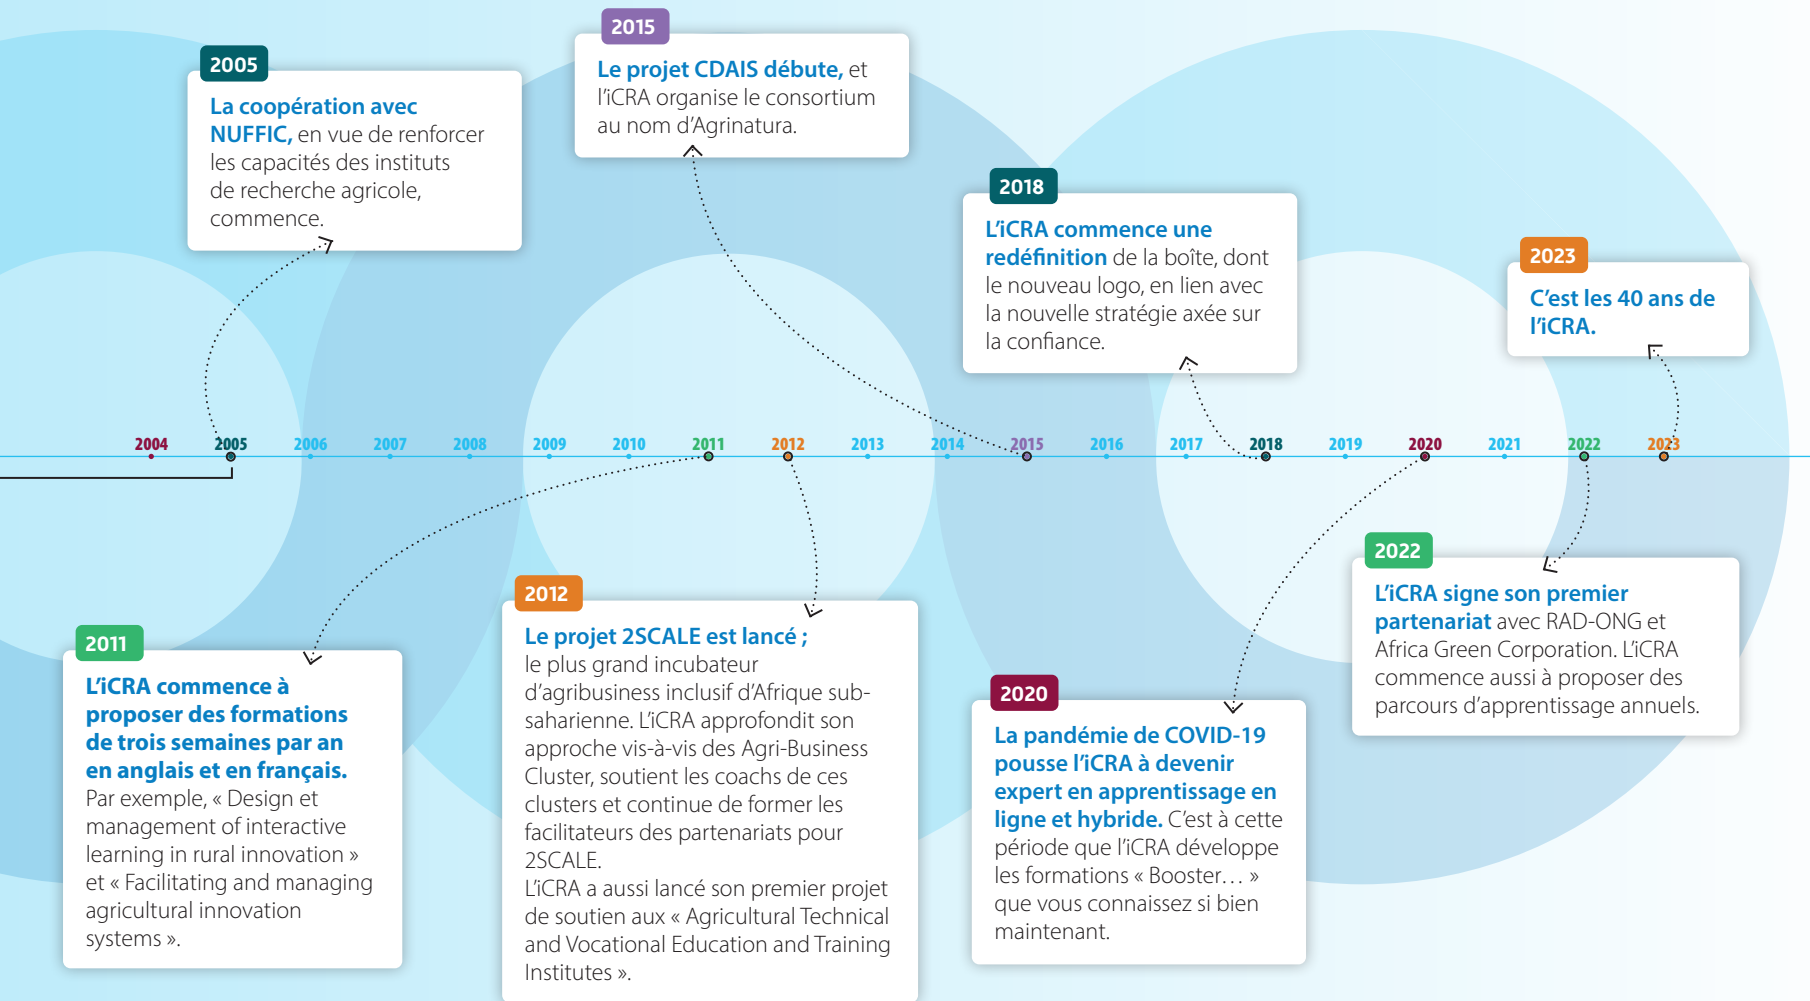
2005

La coopération avec NUFFIC, en vue de renforcer les capacités des instituts de recherche agricole, commence.

2015

Le projet CDAIS débute, et l'iCRA organise le consortium au nom d'Agrinatura.

2018

L'iCRA commence une redéfinition de la boîte, dont le nouveau logo, en lien avec la nouvelle stratégie axée sur la confiance.

2023

C'est les 40 ans de l'iCRA.

2004 2005 2006 2007 2008 2009 2010 2011 2012 2013 2014 2015 2016 2017 2018 2019 2020 2021 2022 2023

2011

L'iCRA commence à proposer des formations de trois semaines par an en anglais et en français. Par exemple, « Design et management of interactive learning in rural innovation » et « Facilitating and managing agricultural innovation systems ».

2012

Le projet 2SCALE est lancé ; le plus grand incubateur d'agribusiness inclusif d'Afrique subsaharienne. L'iCRA approfondit son approche vis-à-vis des Agri-Business Cluster, soutient les coachs de ces clusters et continue de former les facilitateurs des partenariats pour 2SCALE.
L'iCRA a aussi lancé son premier projet de soutien aux « Agricultural Technical and Vocational Education and Training Institutes ».

2020

La pandémie de COVID-19 pousse l'iCRA à devenir expert en apprentissage en ligne et hybride. C'est à cette période que l'iCRA développe les formations « Booster… » que vous connaissez si bien maintenant.

2022

L'iCRA signe son premier partenariat avec RAD-ONG et Africa Green Corporation. L'iCRA commence aussi à proposer des parcours d'apprentissage annuels.